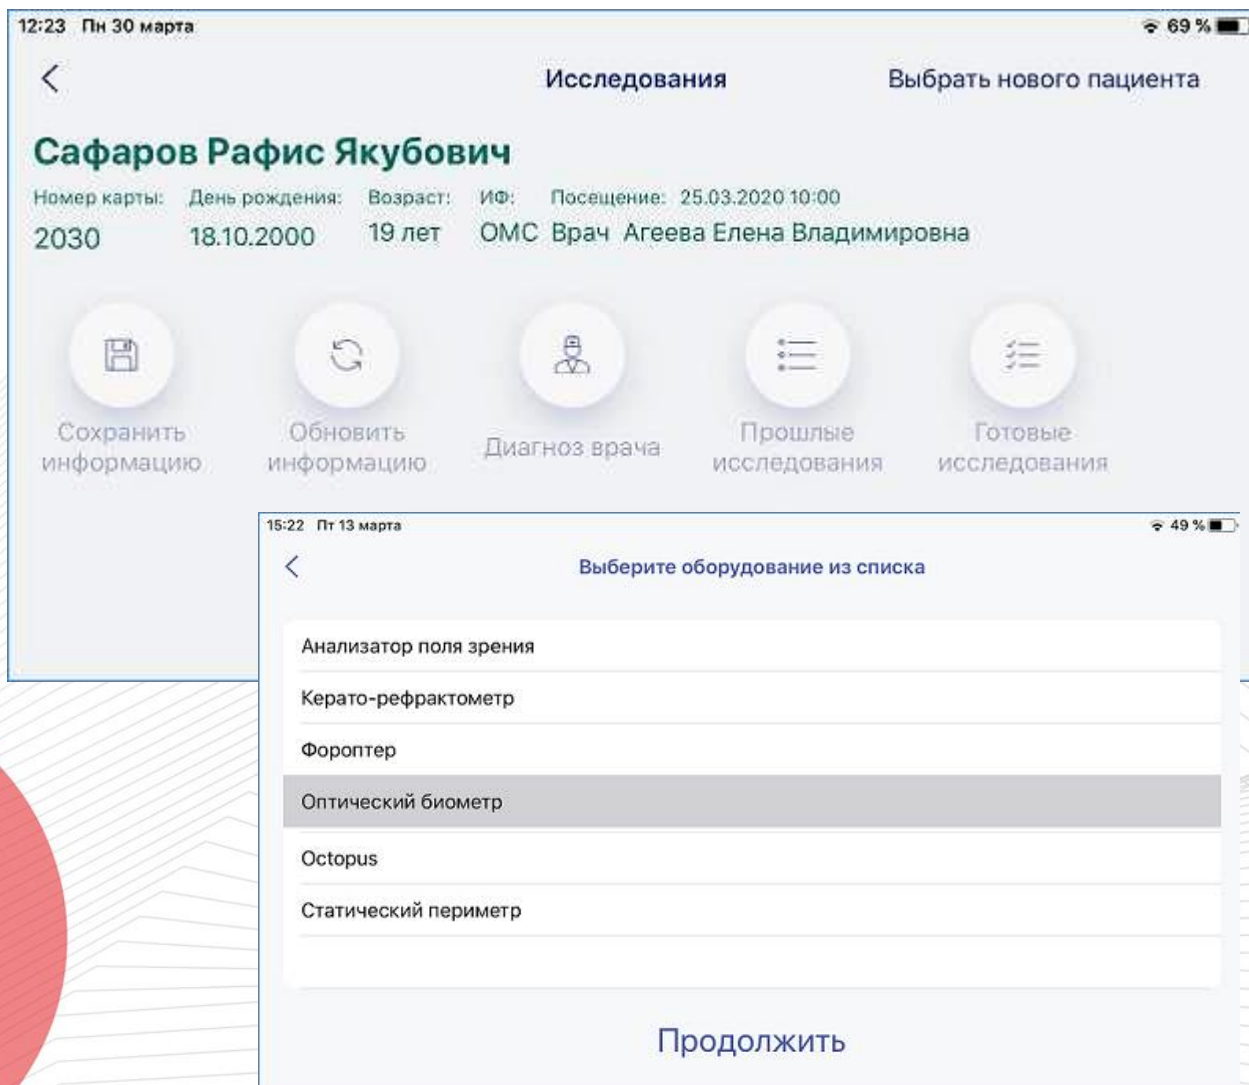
12:23 Пн 30 марта

69 %

<

Исследования

Выбрать нового пациента

Сафаров Рафис Якубович

Номер карты: 2030

День рождения: 18.10.2000

Возраст: 19 лет

ИФ: ОМС

Посещение: 25.03.2020 10:00

Врач Агеева Елена Владимировна

Сохранить информацию

Обновить информацию

Диагноз врача

Прошлые исследования

Готовые исследования

15:22 Пт 13 марта

49 %

<

Выберите оборудование из списка

Анализатор поля зрения

Керато-рефрактометр

Фороптер

Оптический биометр

Octopus

Статический периметр

Продолжить